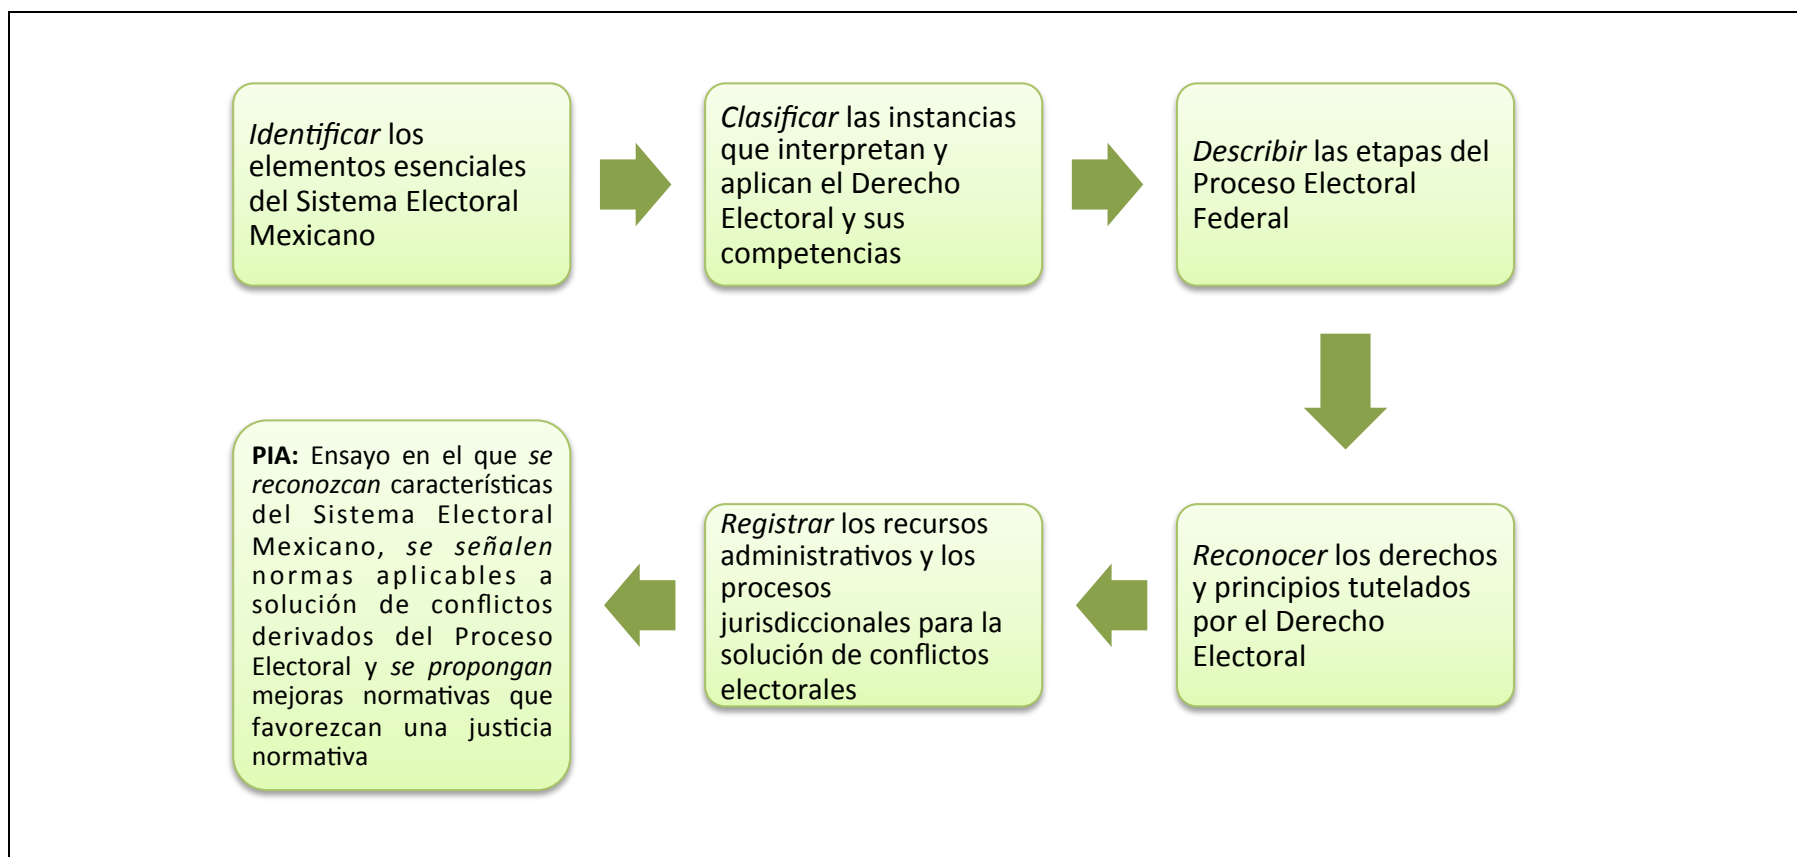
*Identificar* los elementos esenciales del Sistema Electoral Mexicano

*Clasificar* las instancias que interpretan y aplican el Derecho Electoral y sus competencias

*Describir* las etapas del Proceso Electoral Federal

*Reconocer* los derechos y principios tutelados por el Derecho Electoral

*Registrar* los recursos administrativos y los procesos jurisdiccionales para la solución de conflictos electorales

**PIA:** Ensayo en el que *se reconozcan* características del Sistema Electoral Mexicano, *se señalen* normas aplicables a solución de conflictos derivados del Proceso Electoral y *se propongan* mejoras normativas que favorezcan una justicia normativa